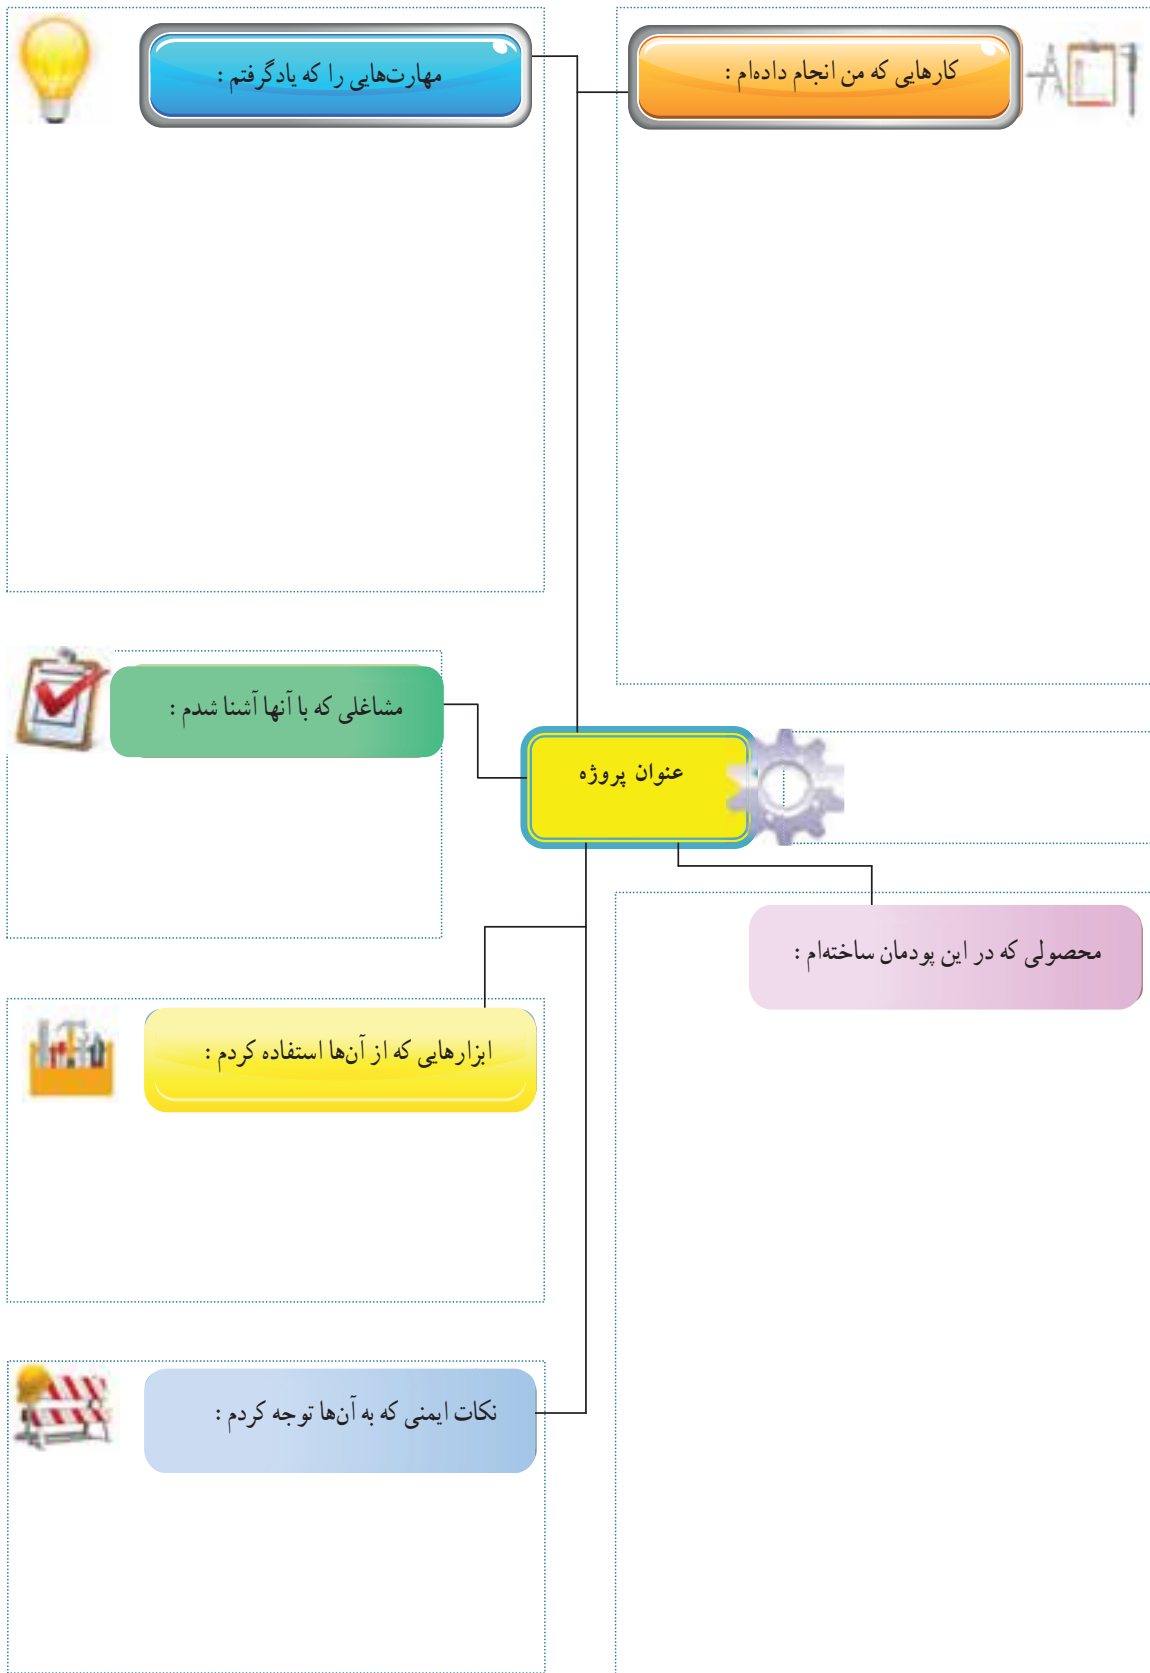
کارهایی که من انجام داده‌ام :

مهارت‌هایی را که یادگرفتم :

مشاغلی که با آنها آشنا شدم :

عنوان پروژه

محصولی که در این پودمان ساخته‌ام :

ابزارهایی که از آن‌ها استفاده کردم :

نکات ایمنی که به آن‌ها توجه کردم :